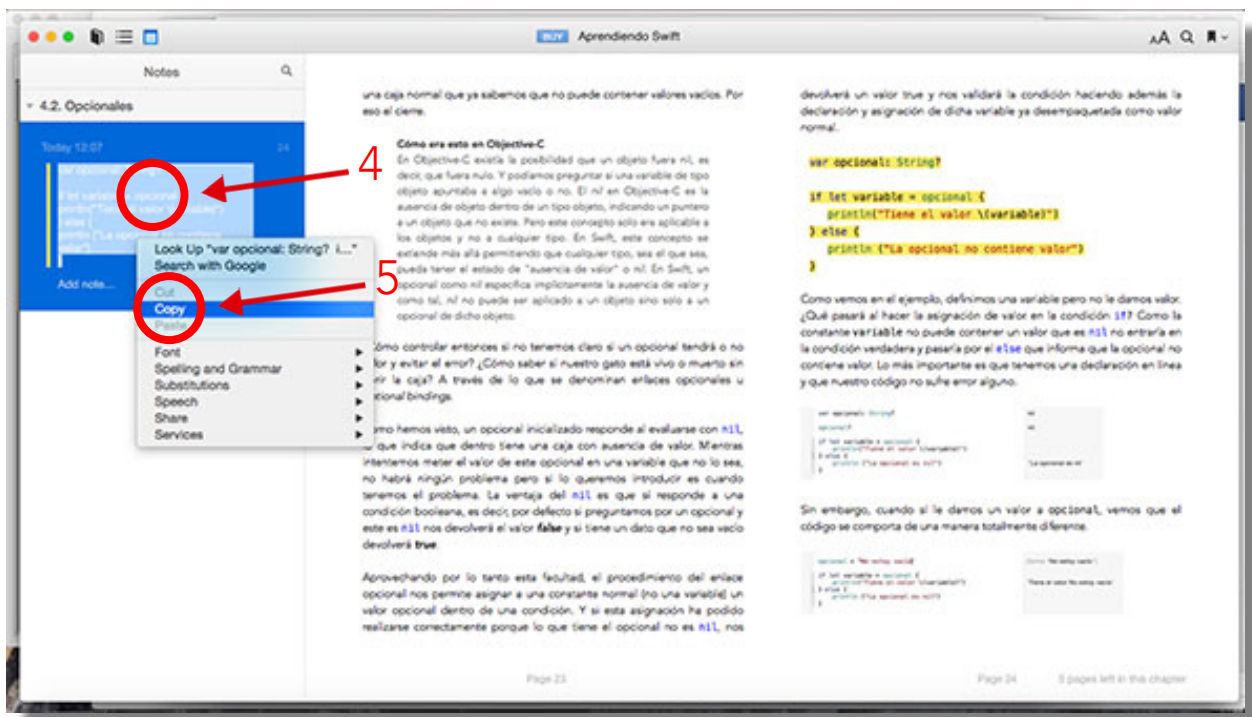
BUY Aprendiendo Swift

Notes

4.2. Opcionales

Today 12:07 24

Add note...

4

5

Look Up "var opcional: String? i..."
Search with Google
Cut
Copy
Paste
Font
Spelling and Grammar
Substitutions
Speech
Share
Services

una caja normal que ya sabemos que no puede contener valores vacíos. Por eso el cierre.

Cómo era esto en Objective-C
En Objective-C existía la posibilidad que un objeto fuera nil, es decir, que fuera nulo. Y podíamos preguntar si una variable de tipo objeto apuntaba a algo vacío o no. El nil en Objective-C es la ausencia de objeto dentro de un tipo objeto, indicando un puntero a un objeto que no existe. Pero este concepto solo era aplicable a los objetos y no a cualquier tipo. En Swift, este concepto se extiende más allá permitiendo que cualquier tipo, sea el que sea, pueda tener el estado de "ausencia de valor" o nil. En Swift, un opcional como nil especifica implícitamente la ausencia de valor y como tal, nil no puede ser aplicado a un objeto sino solo a un opcional de dicho objeto.

¿Cómo controlar entonces si no tenemos claro si un opcional tendrá o no valor y evitar el error? ¿Cómo saber si nuestro gato está vivo o muerto sin abrir la caja? A través de lo que se denominan enlaces opcionales u optional bindings.

Como hemos visto, un opcional inicializado responde al evaluarse con nil, lo que indica que dentro tiene una caja con ausencia de valor. Mientras intentemos meter el valor de este opcional en una variable que no lo sea, no habrá ningún problema pero si lo queremos introducir es cuando tenemos el problema. La ventaja del nil es que si responde a una condición booleana, es decir, por defecto si preguntamos por un opcional y este es nil nos devolverá el valor false y si tiene un dato que no sea vacío devolverá true.

Aprovechando por lo tanto esta facultad, el procedimiento del enlace opcional nos permite asignar a una constante normal (no una variable) un valor opcional dentro de una condición. Y si esta asignación ha podido realizarse correctamente porque lo que tiene el opcional no es nil, nos

Page 23

devolverá un valor true y nos validará la condición haciendo además la declaración y asignación de dicha variable ya desempaquetada como valor normal.

var opcional: String?

if let variable = opcional {
    println("Tiene el valor \(variable)")
} else {
    println ("La opcional no contiene valor")
}

Como vemos en el ejemplo, definimos una variable pero no le damos valor. ¿Qué pasará al hacer la asignación de valor en la condición if? Como la constante variable no puede contener un valor que es nil no entraría en la condición verdadera y pasaría por el else que informa que la opcional no contiene valor. Lo más importante es que tenemos una declaración en línea y que nuestro código no sufre error alguno.

Sin embargo, cuando sí le damos un valor a opcional, vemos que el código se comporta de una manera totalmente diferente.

Page 24

3 pages left in this chapter